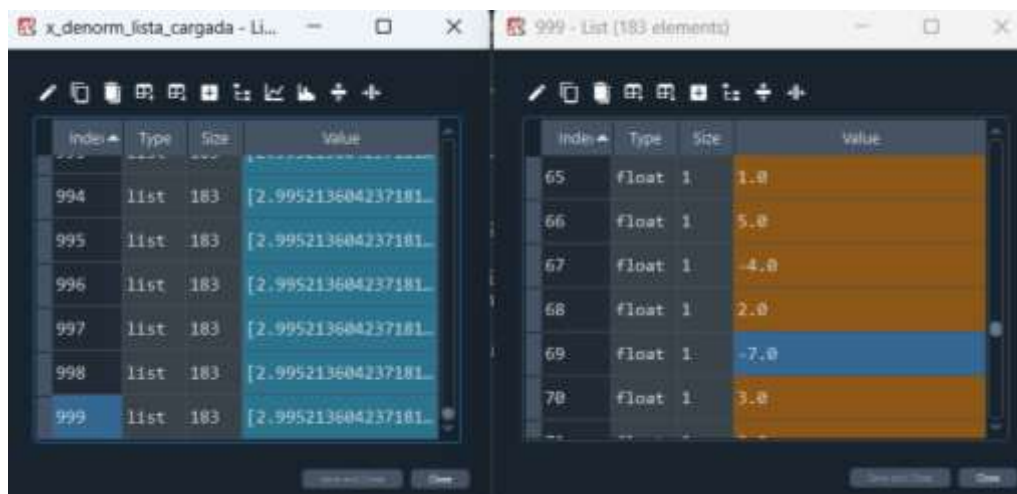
x_denorm_lista_cargada - Li...

| Index | Type | Size | Value |
|---|---|---|---|
| 994 | list | 183 | [2.995213604237181… |
| 995 | list | 183 | [2.995213604237181… |
| 996 | list | 183 | [2.995213604237181… |
| 997 | list | 183 | [2.995213604237181… |
| 998 | list | 183 | [2.995213604237181… |
| 999 | list | 183 | [2.995213604237181… |

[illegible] Close

999 - List (183 elements)

| Index | Type | Size | Value |
|---|---|---|---|
| 65 | float | 1 | 1.0 |
| 66 | float | 1 | 5.0 |
| 67 | float | 1 | -4.0 |
| 68 | float | 1 | 2.0 |
| 69 | float | 1 | -7.0 |
| 70 | float | 1 | 3.0 |

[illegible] Close